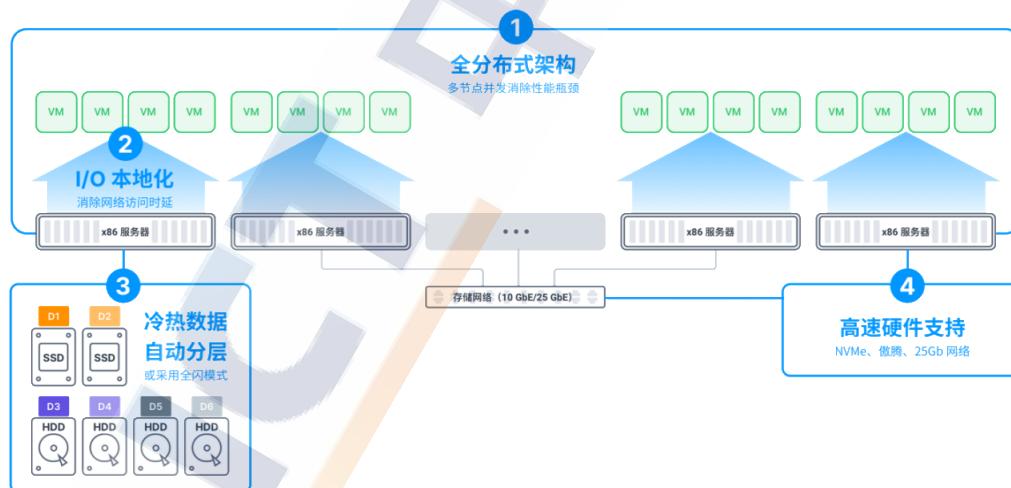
1
全分布式架构
多节点并发消除性能瓶颈

VM VM VM VM
VM VM VM VM
VM VM VM VM
VM VM VM VM

2
I/O 本地化
消除网络访问时延

x86 服务器
x86 服务器
• • •
x86 服务器
x86 服务器

3
存储网络（10 GbE/25 GbE）

4

D1 D2
SSD SSD
冷热数据
自动分层
或采用全闪模式

D3 D4 D5 D6
HDD HDD HDD HDD

高速硬件支持
NVMe、傲腾、25Gb 网络